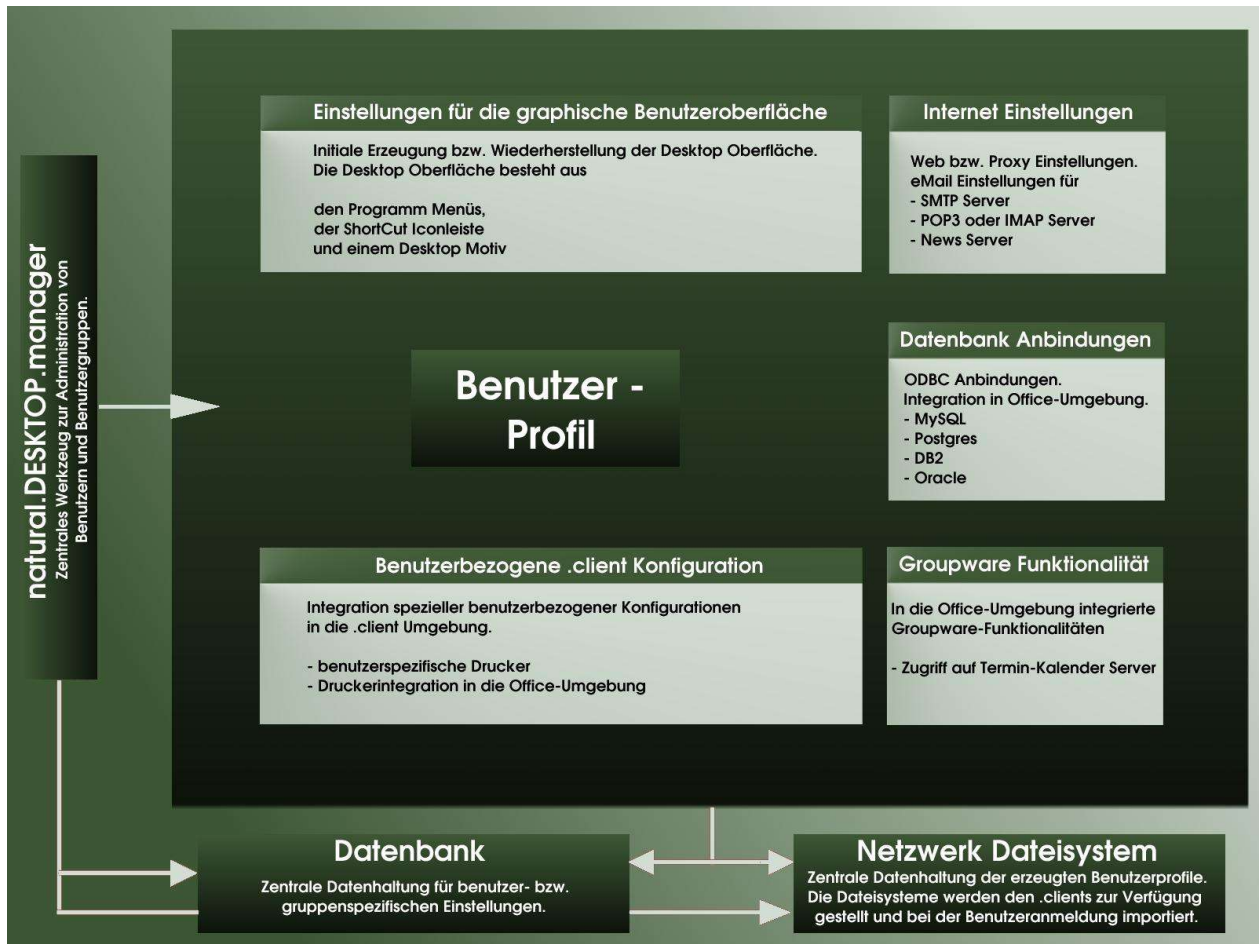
natural.DESKTOP.manager
Zentrales Werkzeug zur Administration von Benutzern und Benutzergruppen.

Einstellungen für die graphische Benutzeroberfläche

Initiale Erzeugung bzw. Wiederherstellung der Desktop Oberfläche. Die Desktop Oberfläche besteht aus

den Programm Menüs,
der ShortCut Iconleiste
und einem Desktop Motiv

Internet Einstellungen

Web bzw. Proxy Einstellungen.
eMail Einstellungen für
- SMTP Server
- POP3 oder IMAP Server
- News Server

Benutzer - Profil

Datenbank Anbindungen

ODBC Anbindungen.
Integration in Office-Umgebung.
- MySQL
- Postgres
- DB2
- Oracle

Benutzerbezogene .client Konfiguration

Integration spezieller benutzerbezogener Konfigurationen in die .client Umgebung.

- benutzerspezifische Drucker
- Druckerintegration in die Office-Umgebung

Groupware Funktionalität

In die Office-Umgebung integrierte Groupware-Funktionalitäten

- Zugriff auf Termin-Kalender Server

Datenbank

Zentrale Datenhaltung für benutzer- bzw. gruppenspezifischen Einstellungen.

Netzwerk Dateisystem

Zentrale Datenhaltung der erzeugten Benutzerprofile. Die Dateisysteme werden den .clients zur Verfügung gestellt und bei der Benutzeranmeldung importiert.